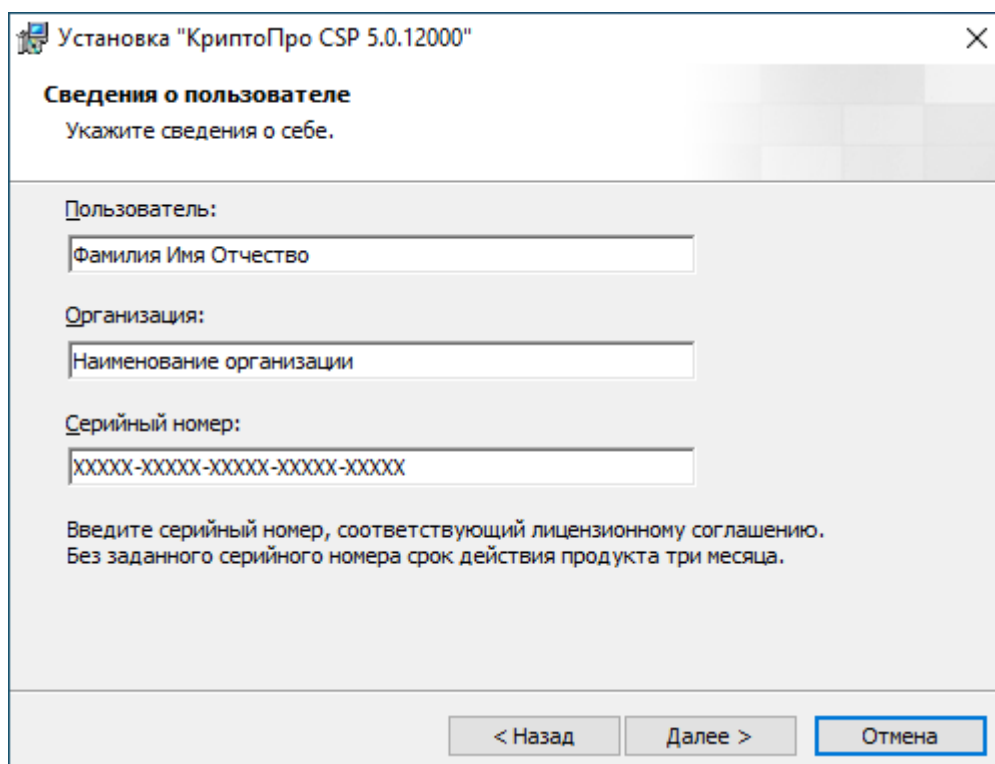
Установка "КриптоПро CSP 5.0.12000"

Сведения о пользователе
Укажите сведения о себе.

Пользователь:
Фамилия Имя Отчество

Организация:
Наименование организации

Серийный номер:
XXXXX-XXXXX-XXXXX-XXXXX-XXXXX

Введите серийный номер, соответствующий лицензионному соглашению.
Без заданного серийного номера срок действия продукта три месяца.

< Назад
Далее >
Отмена